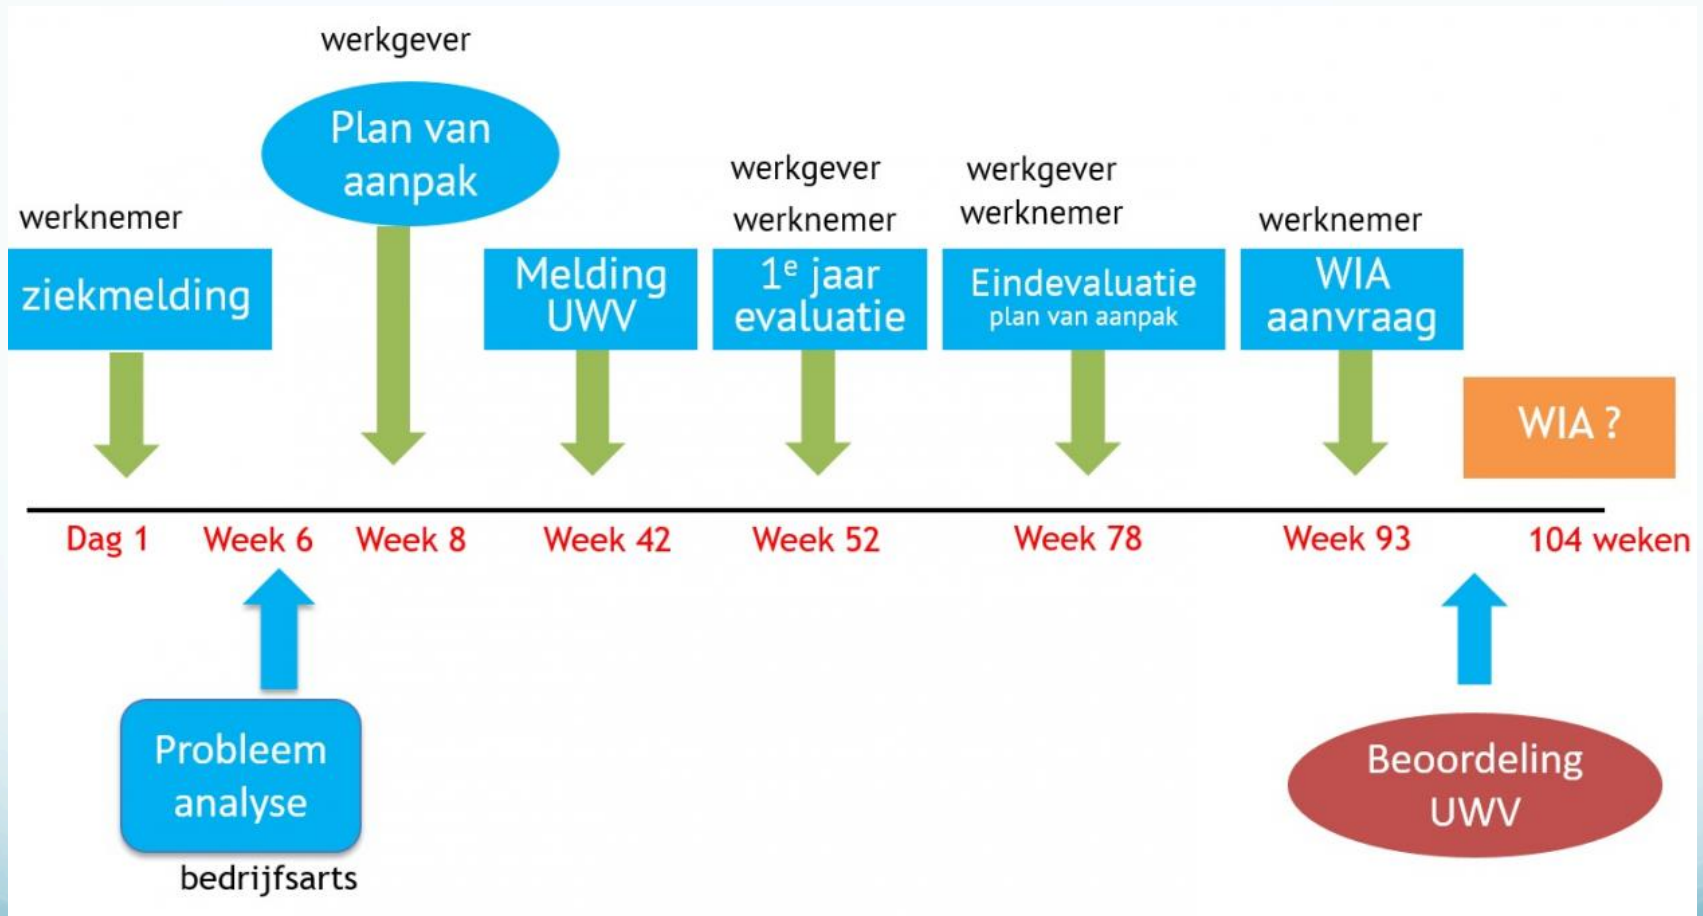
werkgever

Plan van aanpak

werknemer

ziekmelding

Melding UWV

werkgever
werknemer

$1^e$ jaar evaluatie

werkgever
werknemer

Eindevaluatie
plan van aanpak

werknemer

WIA aanvraag

WIA ?

Dag 1 Week 6 Week 8 Week 42 Week 52 Week 78 Week 93 104 weken

Probleem analyse

bedrijfsarts

Beoordeling UWV